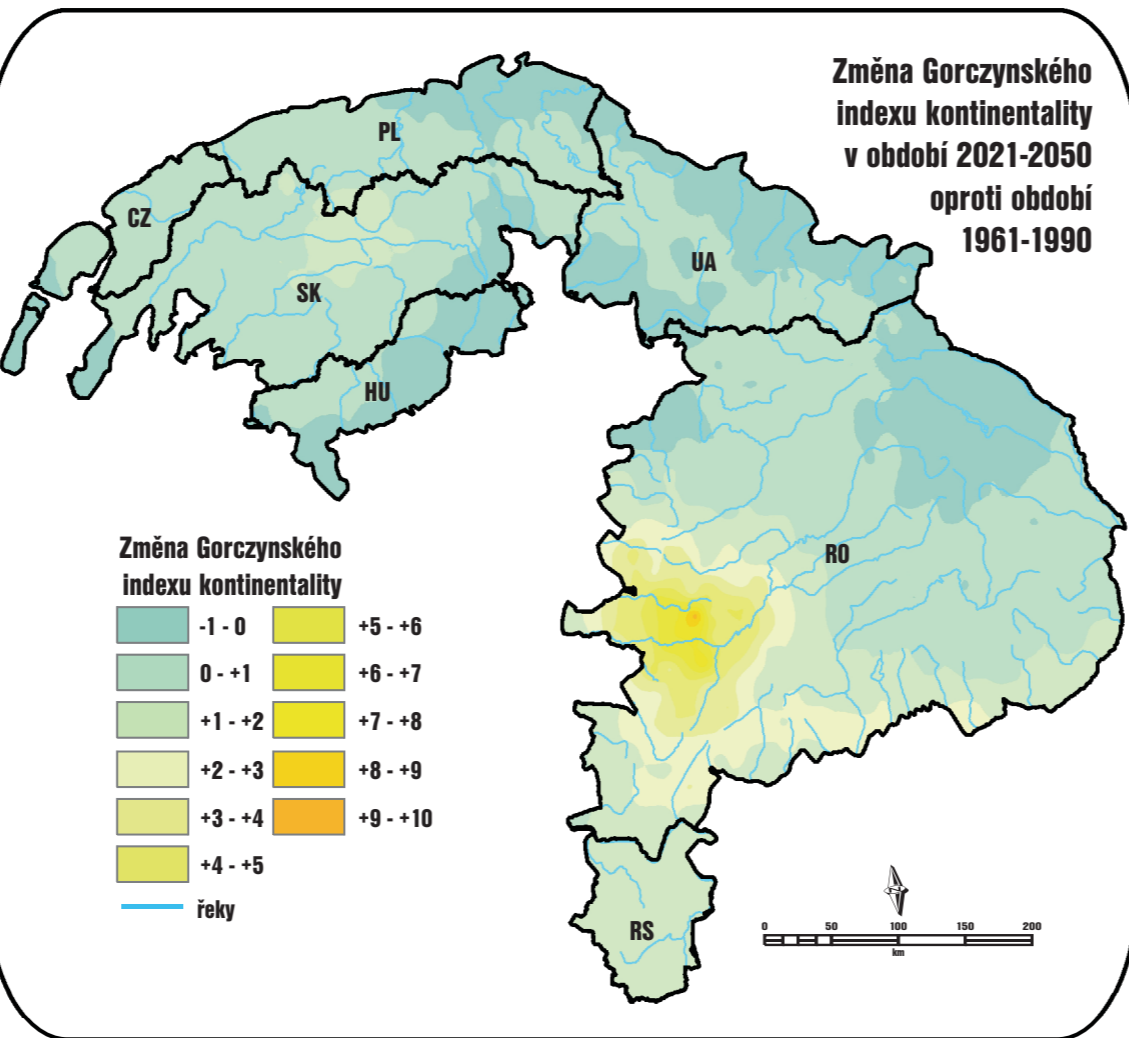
Změna Gorczynského indexu kontinentality v období 2021-2050 oproti období 1961-1990

PL

CZ

SK

UA

HU

RO

RS

Změna Gorczynského indexu kontinentality

-1 - 0
0 - +1
+1 - +2
+2 - +3
+3 - +4
+4 - +5
+5 - +6
+6 - +7
+7 - +8
+8 - +9
+9 - +10

řeky

0 50 100 150 200
km